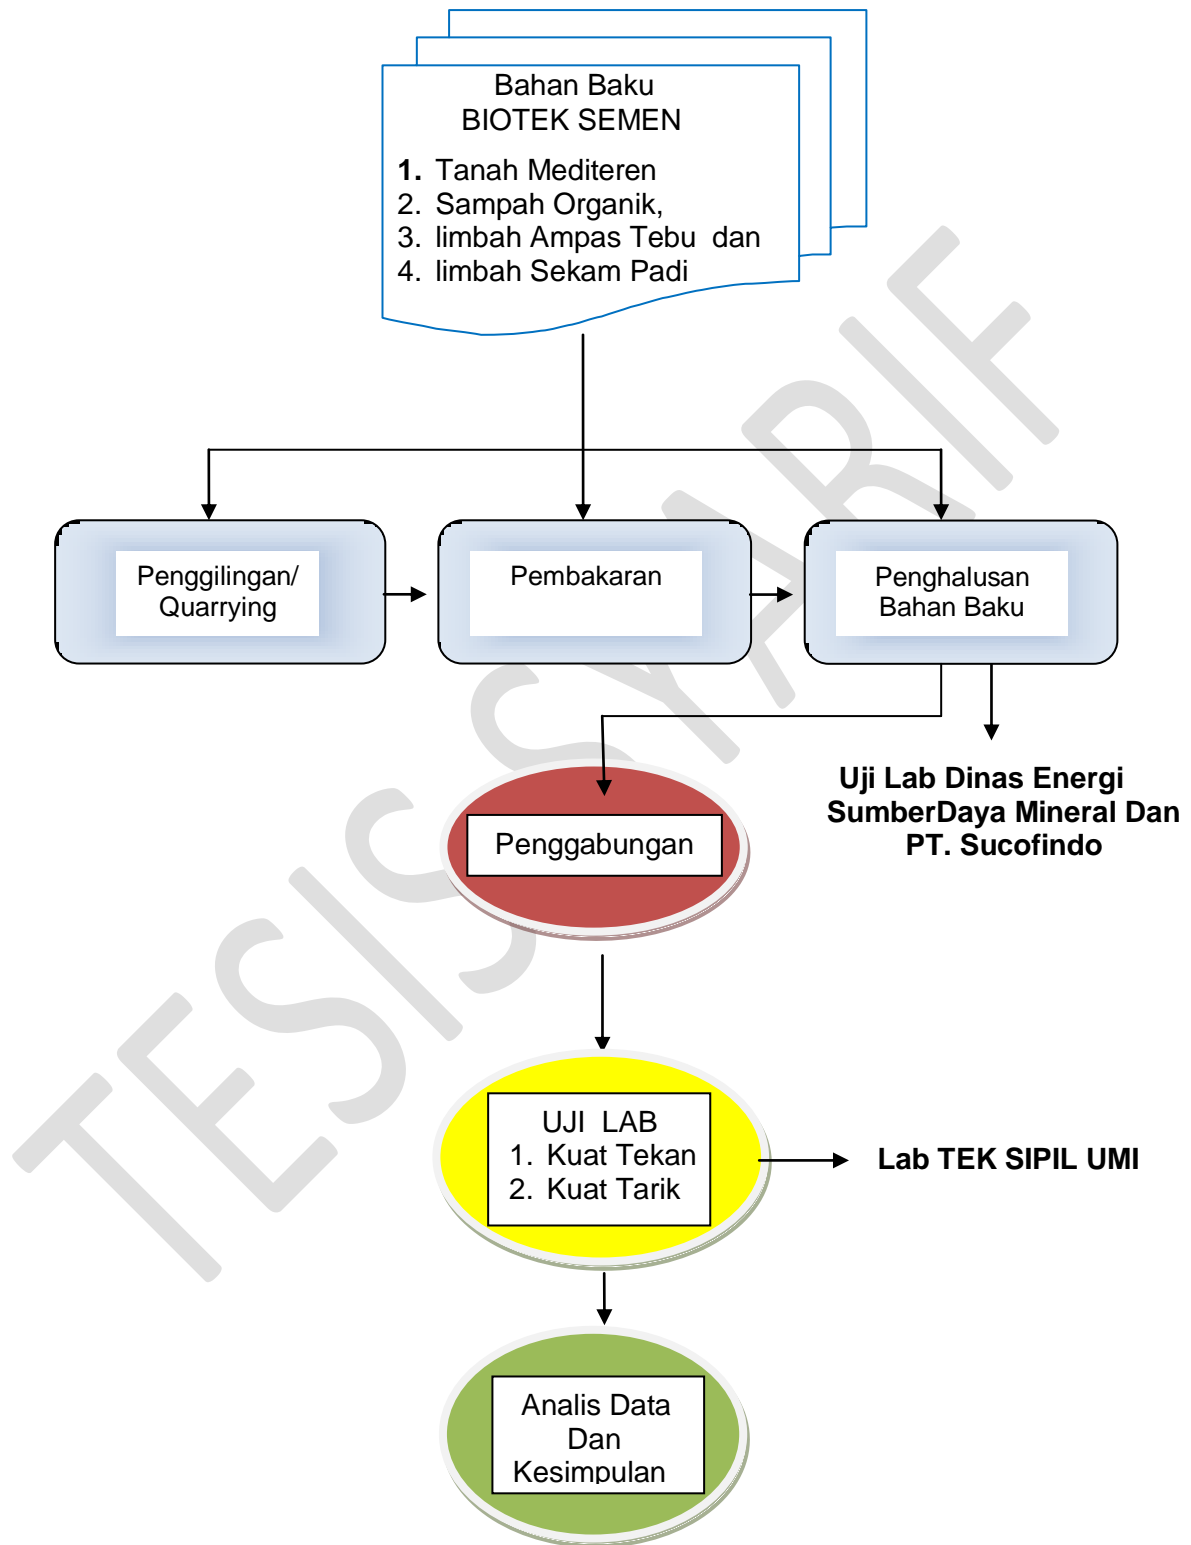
Bahan Baku
BIOTEK SEMEN

1. Tanah Mediteren
2. Sampah Organik,
3. limbah Ampas Tebu dan
4. limbah Sekam Padi

Penggilingan/ Quarrying

Pembakaran

Penghalusan Bahan Baku

Penggabungan

Uji Lab Dinas Energi SumberDaya Mineral Dan PT. Sucofindo

UJI LAB
1. Kuat Tekan
2. Kuat Tarik

Lab TEK SIPIL UMI

Analis Data Dan Kesimpulan

TESIS SYARIF